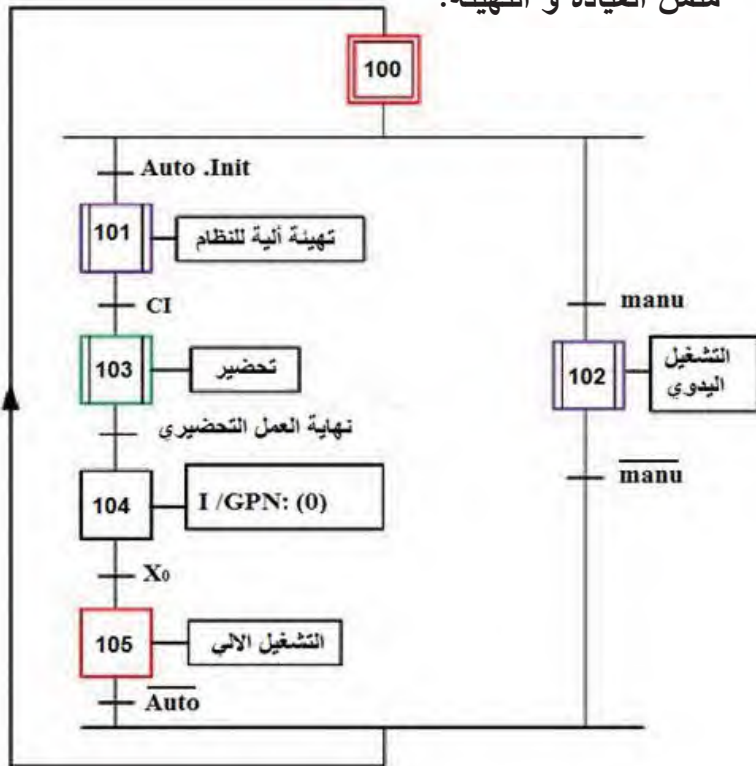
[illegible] القيادة و التهيئة.

100

Auto .Init

101

تهيئة آلية للنظام

CI

103

تحضير

نهاية العمل التحضيري

104

I /GPN: (0)

$X_0$

105

التشغيل الالي

$\overline{Auto}$

manu

102

التشغيل اليدوي

$\overline{manu}$